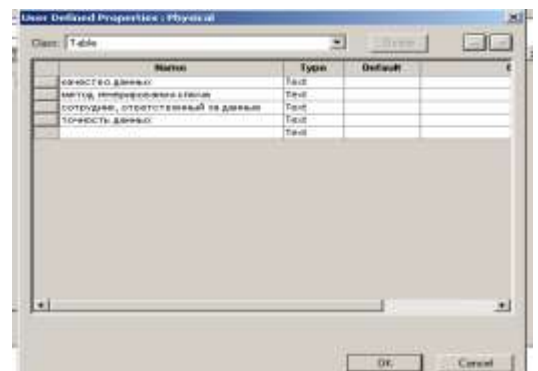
User Defined Properties : Physical

Class: Table

| Name | Type | Default |
|---|---|---|
| качество данных | Text | |
| метод инферирования списка | Text | |
| сотрудник, ответственный за данные | Text | |
| точность данных | Text | |
| | Text | |

OK

Cancel